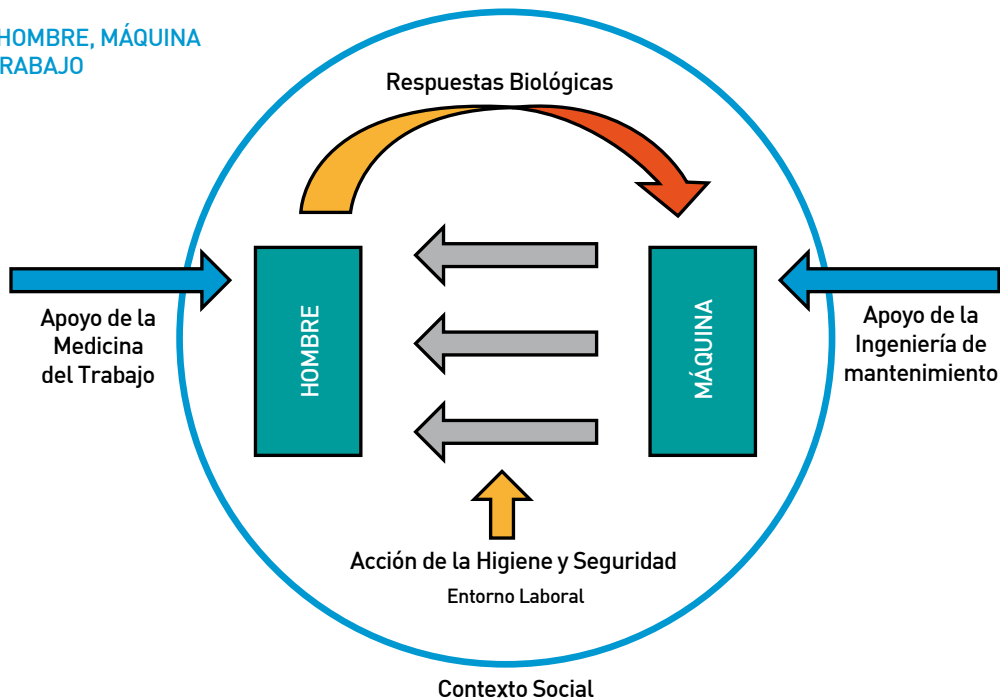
HOMBRE, MÁQUINA
RABAJO

Respuestas Biológicas

Apoyo de la Medicina del Trabajo

HOMBRE

MÁQUINA

Apoyo de la Ingeniería de mantenimiento

Acción de la Higiene y Seguridad

Entorno Laboral

Contexto Social